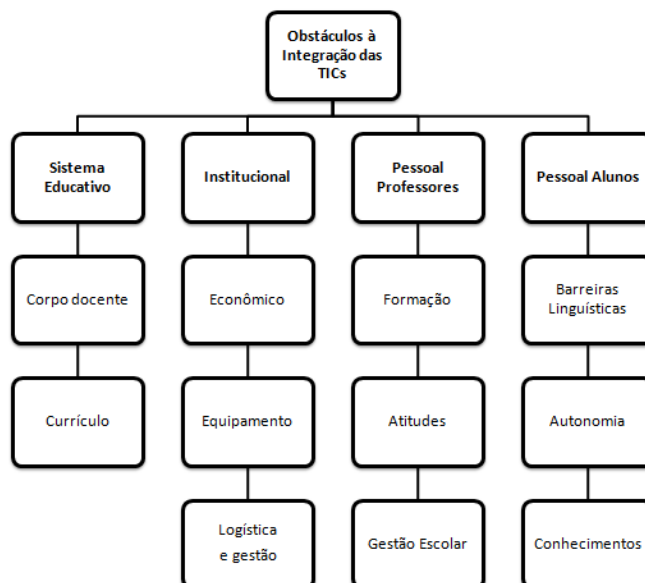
Obstáculos à Integração das TICs

Sistema Educativo

Corpo docente

Currículo

Institucional

Econômico

Equipamento

Logística e gestão

Pessoal Professores

Formação

Atitudes

Gestão Escolar

Pessoal Alunos

Barreiras Linguísticas

Autonomia

Conhecimentos